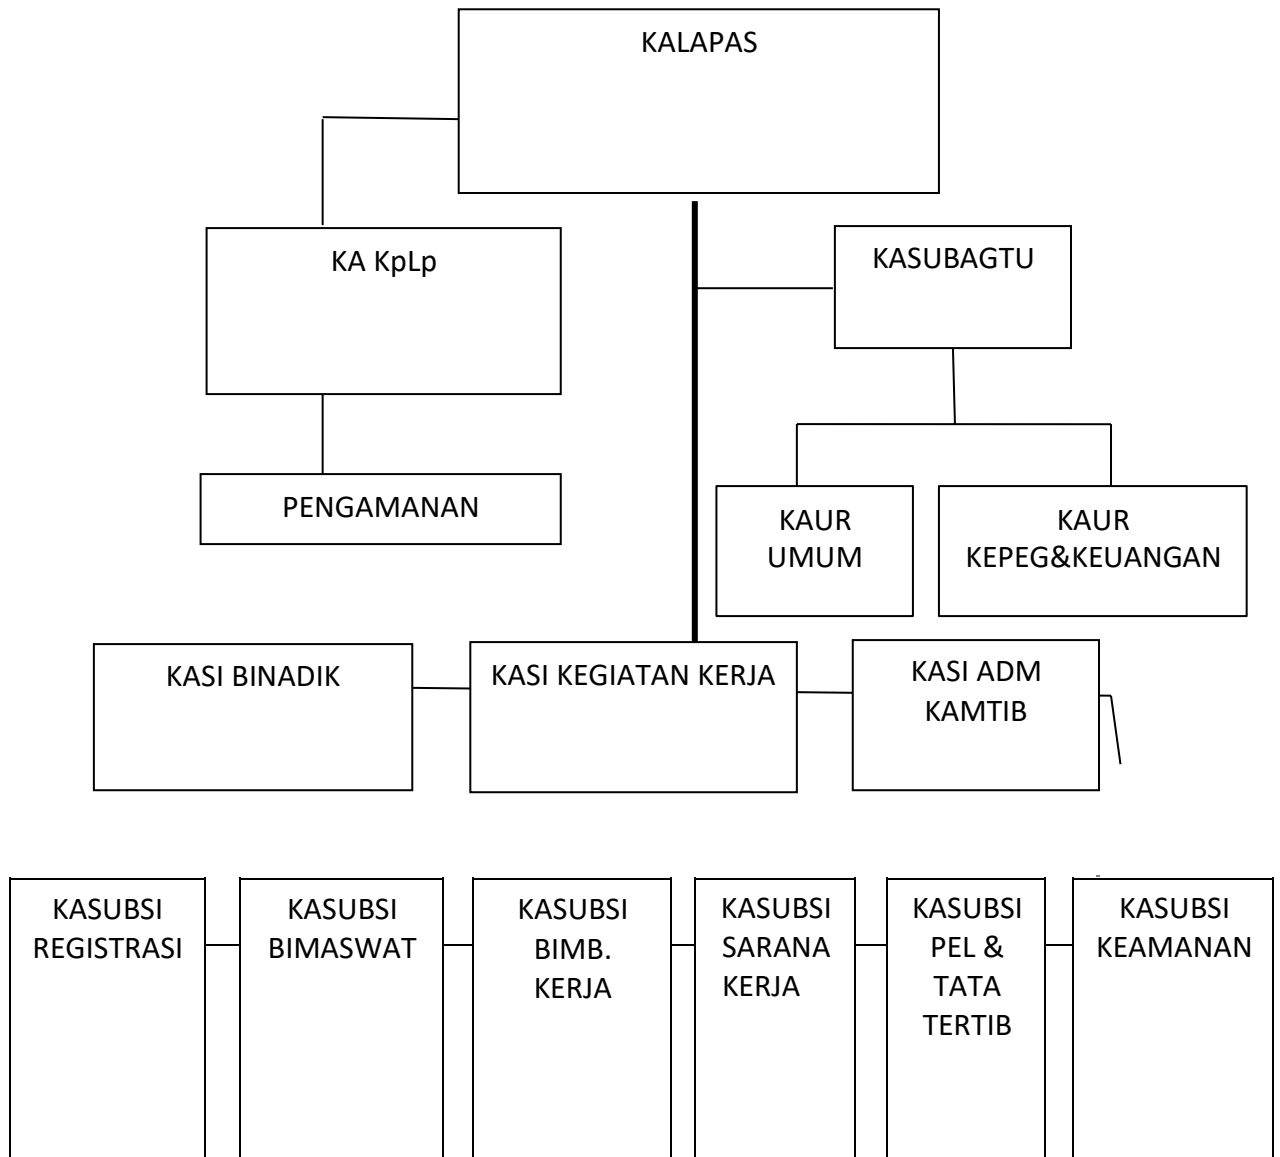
KALAPAS

KA KpLp

KASUBAGTU

PENGAMANAN

KAUR UMUM

KAUR KEPEG&KEUANGAN

KASI BINADIK

KASI KEGIATAN KERJA

KASI ADM KAMTIB

KASUBSI REGISTRASI

KASUBSI BIMASWAT

KASUBSI BIMB. KERJA

KASUBSI SARANA KERJA

KASUBSI PEL & TATA TERTIB

KASUBSI KEAMANAN